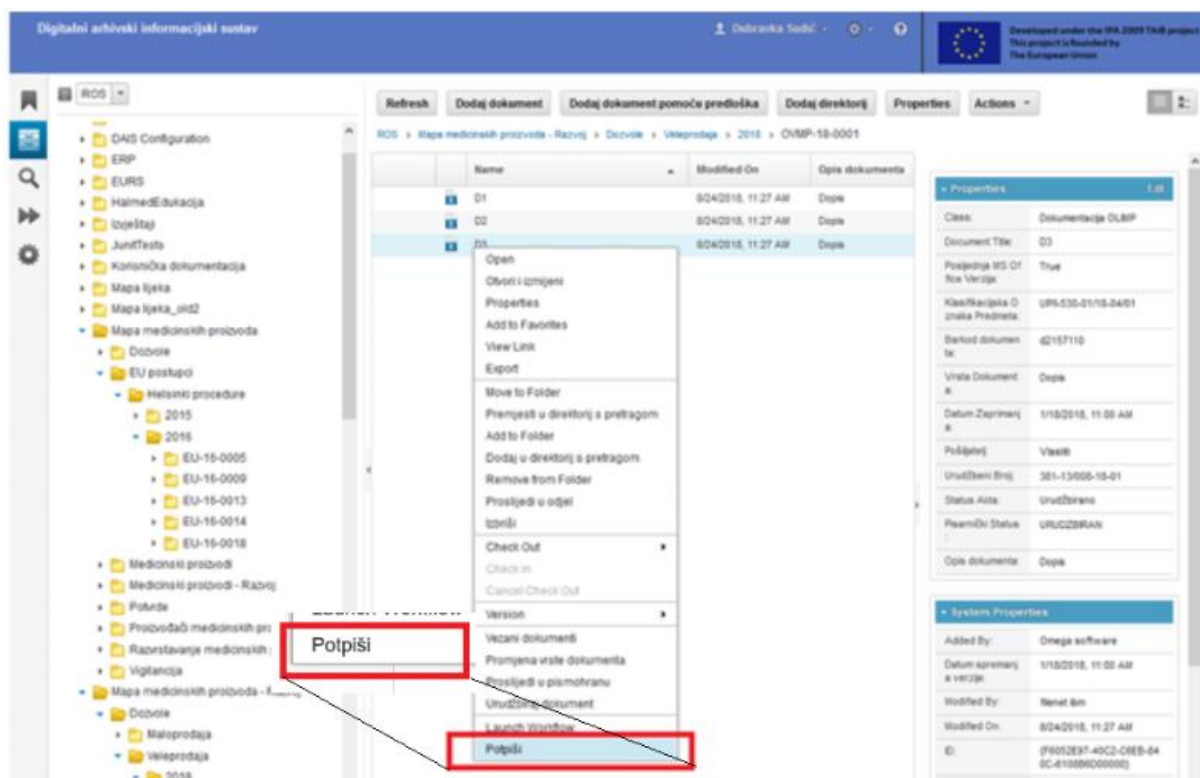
Digitalni arhivski informacijski sustav

Dubravka Sedić

Developed under the IPA 2009 TAIB project
This project is founded by
The European Union

ROS

DAIS Configuration
ERP
EURS
HalmedEdukacija
Izvještaji
JunitTests
Korisnička dokumentacija
Mapa lijeka
Mapa lijeka_old2
Mapa medicinskih proizvoda
Dozvole
EU postupci
Helsinki procedure
2015
2016
EU-16-0005
EU-16-0009
EU-16-0013
EU-16-0014
EU-16-0018
Medicinski proizvodi
Medicinski proizvodi - Razvoj
Potvrde
Proizvođači medicinskih pro
Razvrstavanje medicinskih
Vigilancija
Mapa medicinskih proizvoda - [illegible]
Dozvole
Maloprodaja
Veleprodaja
2018

Refresh | Dodaj dokument | Dodaj dokument pomoću predloška | Dodaj direktorij | Properties | Actions

ROS › Mapa medicinskih proizvoda - Razvoj › Dozvole › Veleprodaja › 2018 › OVMP-18-0001

| Name | Modified On | Opis dokumenta |
|---|---|---|
| D1 | 8/24/2018, 11:27 AM | Dopis |
| D2 | 8/24/2018, 11:27 AM | Dopis |
| D3 | 8/24/2018, 11:27 AM | Dopis |

Open
Otvori i izmjeni
Properties
Add to Favorites
View Link
Export
Move to Folder
Premjesti u direktorij s pretragom
Add to Folder
Dodaj u direktorij s pretragom
Remove from Folder
Proslijedi u odjel
Izbriši
Check Out
Check In
Cancel Check Out
Version
Vezani dokumenti
Promjena vrste dokumenta
Proslijedi u pismohranu
Urudžbiraj dokument
Launch Workflow
Potpiši

Launch Workflow
Potpiši

Properties
Edit
| Class: | Dokumentacija OLMP |
|---|---|
| Document Title: | D3 |
| Posljednja MS Office Verzija: | True |
| Klasifikacijska Oznaka Predmeta: | UP/I-530-01/18-04/01 |
| Barkod dokumenta: | d2157110 |
| Vrsta Dokumenta: | Dopis |
| Datum Zaprimanja: | 1/18/2018, 11:00 AM |
| Pošiljatelj: | Vlastiti |
| Urudžbeni Broj: | 381-13/066-18-01 |
| Status Akta: | Urudžbirano |
| Pisarnički Status: | URUDZBIRAN |
| Opis dokumenta: | Dopis |

System Properties
| Added By: | Omega software |
|---|---|
| Datum spremanja verzije: | 1/18/2018, 11:00 AM |
| Modified By: | filenet ibm |
| Modified On: | 8/24/2018, 11:27 AM |
| ID: | {F6052E97-40C2-C6EB-840C-6108B6D00000} |